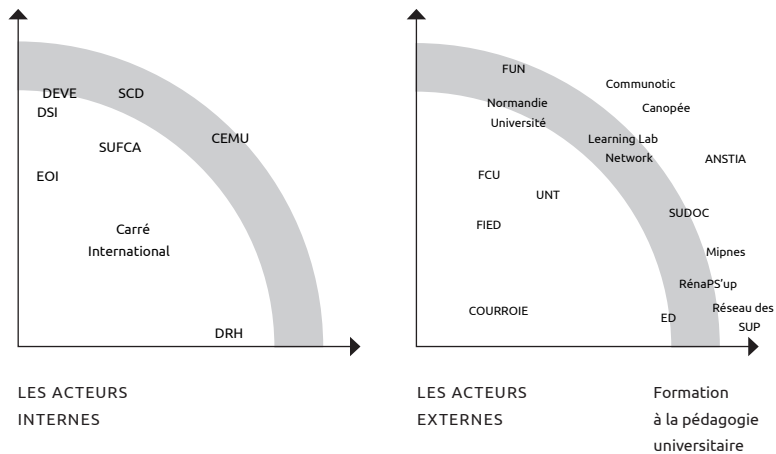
DEVE
SCD
DSI
SUFCA
CEMU
EOI
Carré International
DRH

LES ACTEURS INTERNES

FUN
Communotic
Normandie Université
Canopée
Learning Lab Network
ANSTIA
FCU
UNT
FIED
SUDOC
Mipnes
RénaPS'up
Réseau des SUP
COURROIE
ED

LES ACTEURS EXTERNES

Formation à la pédagogie universitaire